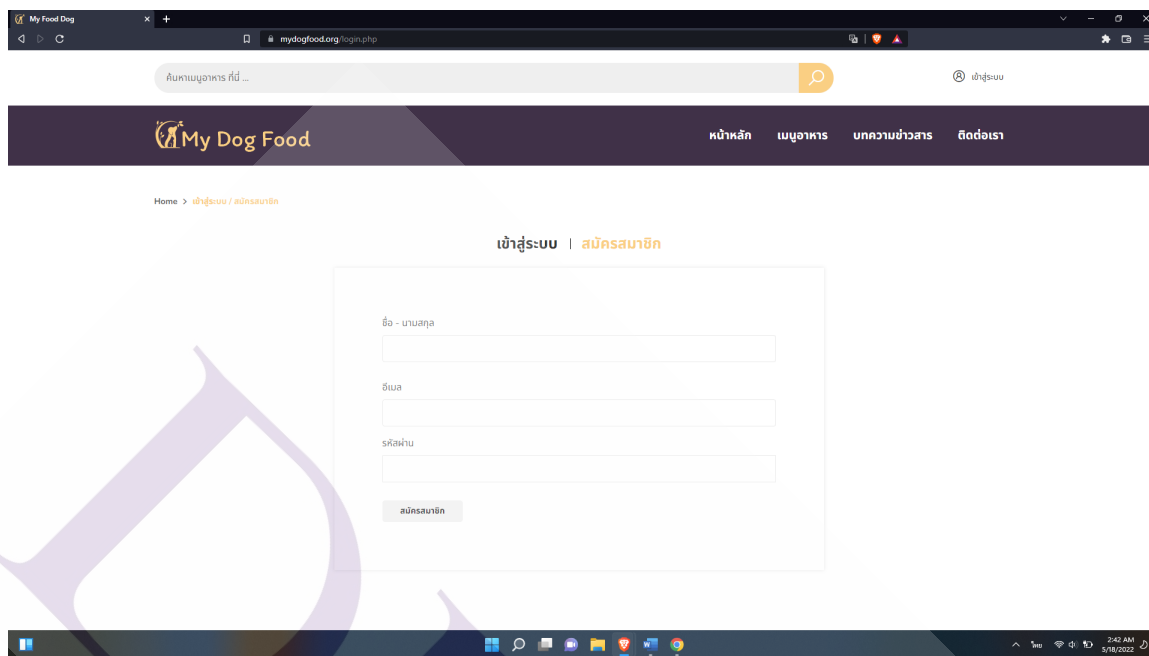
My Food Dog

mydogfood.org/login.php

ค้นหาเมนูอาหาร ที่นี่ ...

เข้าสู่ระบบ

My Dog Food

หน้าหลัก เมนูอาหาร บทความข่าวสาร ติดต่อเรา

Home > เข้าสู่ระบบ / สมัครสมาชิก

เข้าสู่ระบบ | สมัครสมาชิก

ชื่อ - นามสกุล

อีเมล

รหัสผ่าน

สมัครสมาชิก

ไทย 2:42 AM 5/18/2022